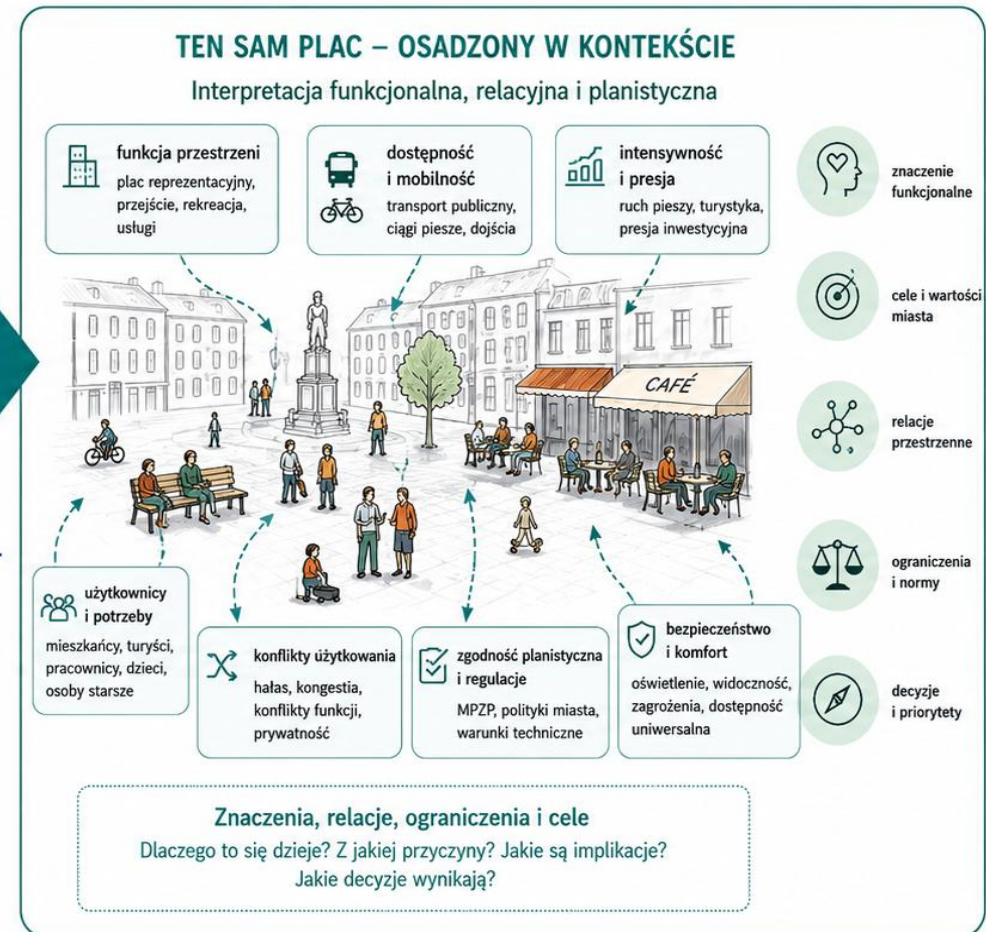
TEN SAM PLAC – OSADZONY W KONTEKŚCIE

Interpretacja funkcjonalna, relacyjna i planistyczna

funkcja przestrzeni
plac reprezentacyjny, przejście, rekreacja, usługi

dostępność i mobilność
transport publiczny, ciągi piesze, dojścia

intensywność i presja
ruch pieszy, turystyka, presja inwestycyjna

znaczenie funkcjonalne

cele i wartości miasta

relacje przestrzenne

ograniczenia i normy

decyzje i priorytety

CAFÉ

użytkownicy i potrzeby
mieszkańcy, turyści, pracownicy, dzieci, osoby starsze

konflikty użytkowania
hałas, kongestia, konflikty funkcji, prywatność

zgodność planistyczna i regulacje
MPZP, polityki miasta, warunki techniczne

bezpieczeństwo i komfort
oświetlenie, widoczność, zagrożenia, dostępność uniwersalna

Znaczenia, relacje, ograniczenia i cele
Dlaczego to się dzieje? Z jakiej przyczyny? Jakie są implikacje? Jakie decyzje wynikają?